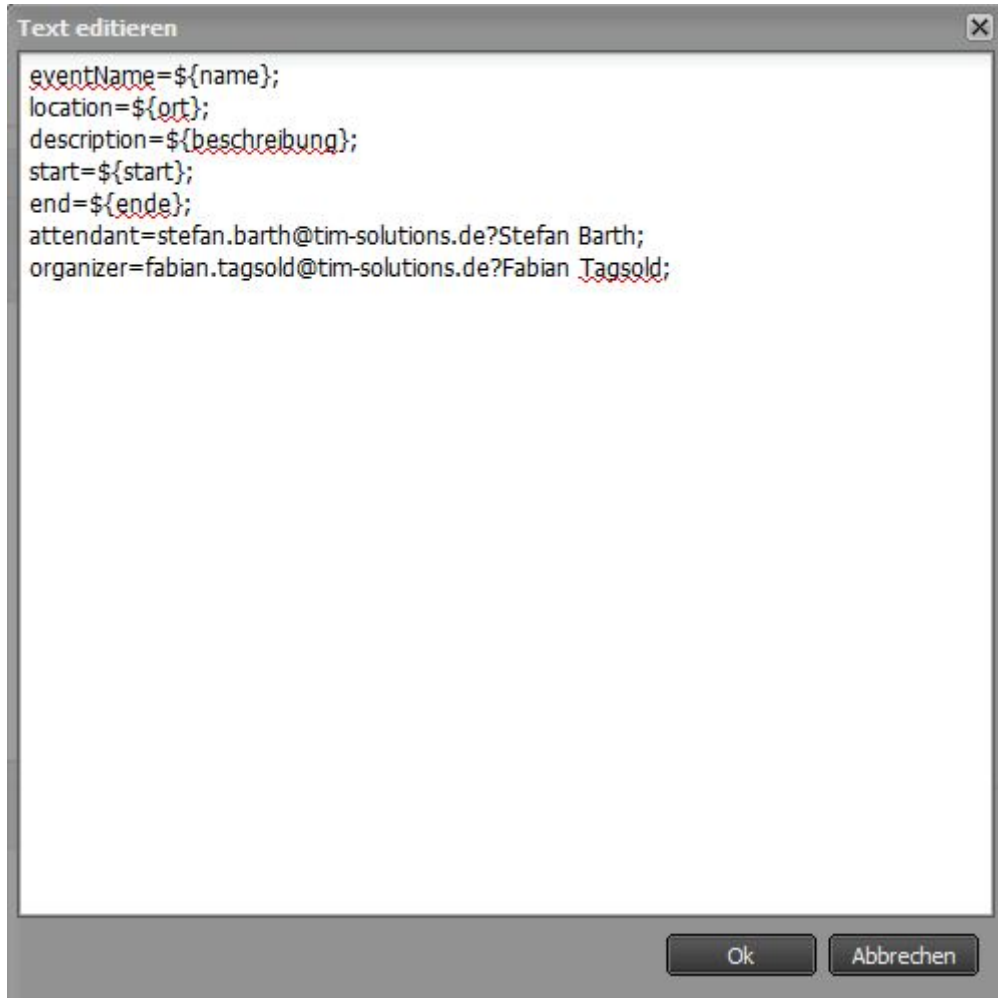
Text editieren

eventName=${name};
location=${ort};
description=${beschreibung};
start=${start};
end=${ende};
attendant=stefan.barth@tim-solutions.de?Stefan Barth;
organizer=fabian.tagsold@tim-solutions.de?Fabian Tagsold;

Ok
Abbrechen